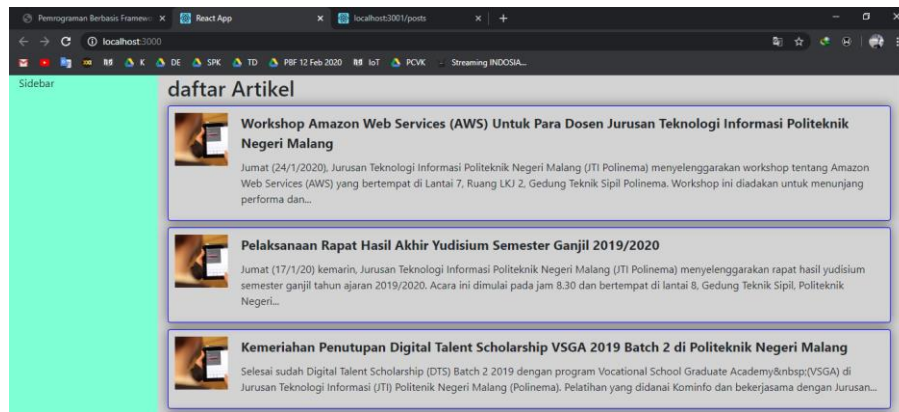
Pemrograman Berbasis Framewo ×
React App ×
localhost:3001/posts ×
+

localhost:3000

K DE SPK TD PBF 12 Feb 2020 IoT PCVK Streaming INDOSIA...

Sidebar

daftar Artikel

Workshop Amazon Web Services (AWS) Untuk Para Dosen Jurusan Teknologi Informasi Politeknik Negeri Malang

Jumat (24/1/2020), Jurusan Teknologi Informasi Politeknik Negeri Malang (JTI Polinema) menyelenggarakan workshop tentang Amazon Web Services (AWS) yang bertempat di Lantai 7, Ruang LKJ 2, Gedung Teknik Sipil Polinema. Workshop ini diadakan untuk menunjang performa dan...

Pelaksanaan Rapat Hasil Akhir Yudisium Semester Ganjil 2019/2020

Jumat (17/1/20) kemarin, Jurusan Teknologi Informasi Politeknik Negeri Malang (JTI Polinema) menyelenggarakan rapat hasil yudisium semester ganjil tahun ajaran 2019/2020. Acara ini dimulai pada jam 8.30 dan bertempat di lantai 8, Gedung Teknik Sipil, Politeknik Negeri...

Kemeriahan Penutupan Digital Talent Scholarship VSGA 2019 Batch 2 di Politeknik Negeri Malang

Selesai sudah Digital Talent Scholarship (DTS) Batch 2 2019 dengan program Vocational School Graduate Academy&nbsp;(VSGA) di Jurusan Teknologi Informasi (JTI) Politenik Negeri Malang (Polinema). Pelatihan yang didanai Kominfo dan bekerjasama dengan Jurusan...